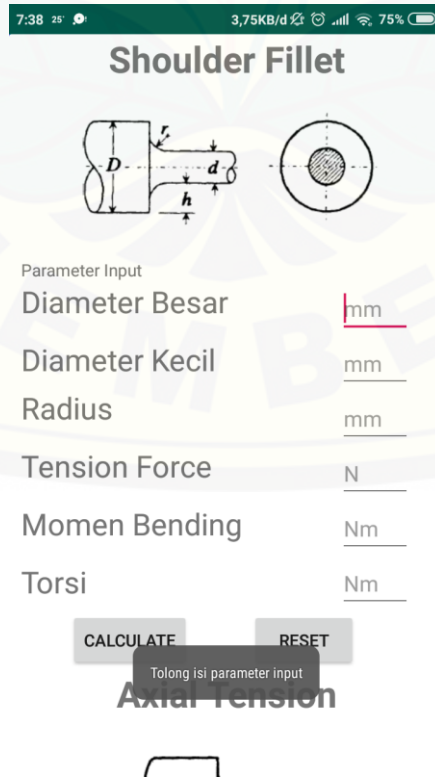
7:38 25° 3,75KB/d 75%

Shoulder Fillet

$r$
$D$
$d$
$h$

Parameter Input

Diameter Besar mm

Diameter Kecil mm

Radius mm

Tension Force N

Momen Bending Nm

Torsi Nm

CALCULATE RESET

Tolong isi parameter input

Axial Tension